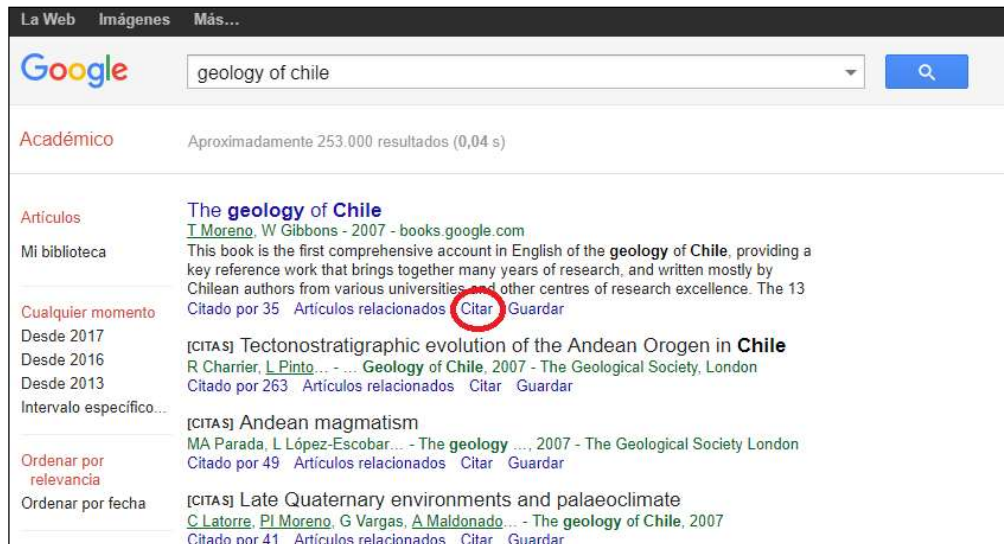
La Web Imágenes Más...

Google

geology of chile

Académico

Aproximadamente 253.000 resultados (0,04 s)

Artículos

Mi biblioteca

Cualquier momento
Desde 2017
Desde 2016
Desde 2013
Intervalo específico...

Ordenar por relevancia
Ordenar por fecha

The geology of Chile
T Moreno, W Gibbons - 2007 - books.google.com
This book is the first comprehensive account in English of the geology of Chile, providing a key reference work that brings together many years of research, and written mostly by Chilean authors from various universities and other centres of research excellence. The 13
Citado por 35 Artículos relacionados Citar Guardar

[CITAS] Tectonostratigraphic evolution of the Andean Orogen in Chile
R Charrier, L Pinto... - ... Geology of Chile, 2007 - The Geological Society, London
Citado por 263 Artículos relacionados Citar Guardar

[CITAS] Andean magmatism
MA Parada, L López-Escobar... - The geology ..., 2007 - The Geological Society London
Citado por 49 Artículos relacionados Citar Guardar

[CITAS] Late Quaternary environments and palaeoclimate
C Latorre, PI Moreno, G Vargas, A Maldonado... - The geology of Chile, 2007
Citado por 41 Artículos relacionados Citar Guardar